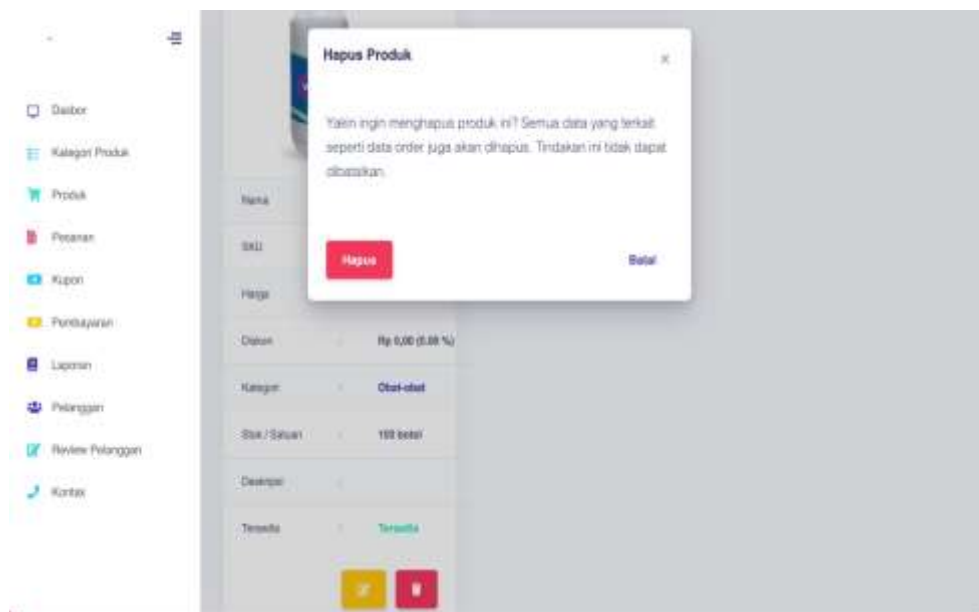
Dasbor
Kategori Produk
Produk
Pesanan
Kupon
Pembayaran
Laporan
Pelanggan
Review Pelanggan
Kontak

Hapus Produk
×
Yakin ingin menghapus produk ini? Semua data yang terkait seperti data order juga akan dihapus. Tindakan ini tidak dapat dibatalkan.
Hapus
Batal

| Nama | | |
|---|---|---|
| SKU | | |
| Harga | | |
| Diskon | : | Rp 0,00 (0.00 %) |
| Kategori | : | Obat-obat |
| Stok / Satuan | : | 100 botol |
| Deskripsi | : | |
| Tersedia | : | Tersedia |